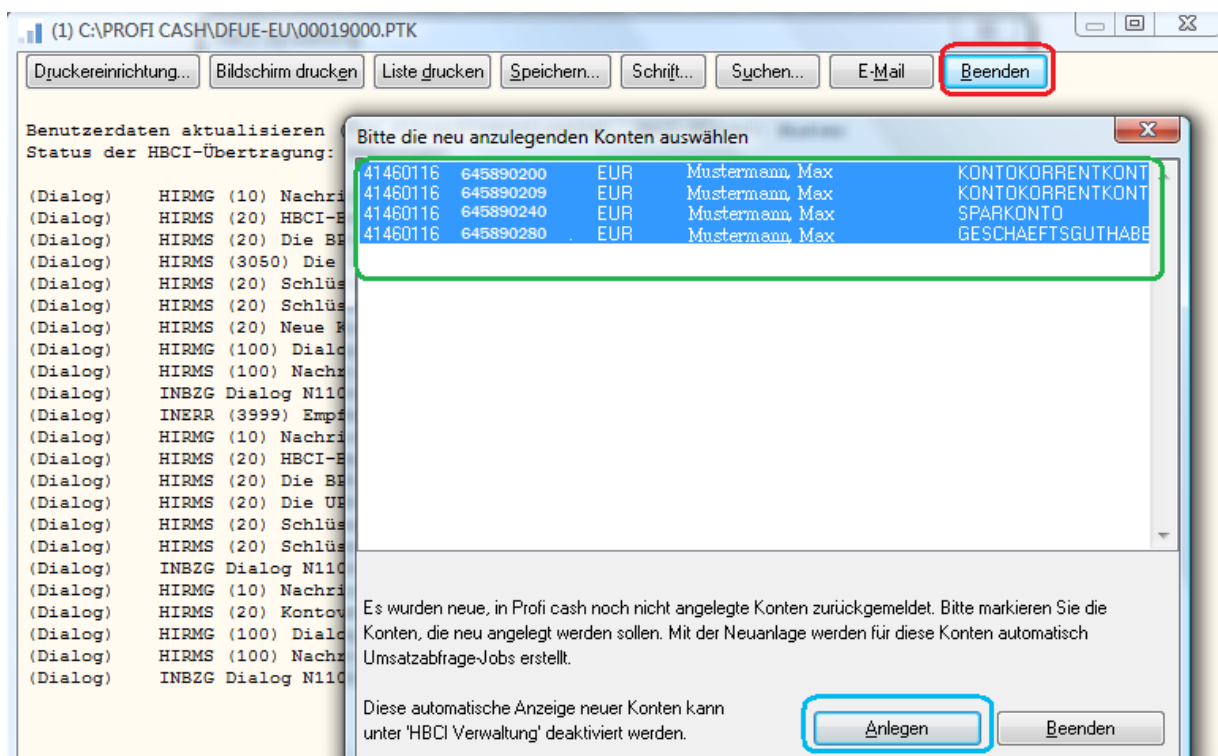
(1) C:\PROFI CASH\DFUE-EU\00019000.PTK

Druckereinrichtung... Bildschirm drucken Liste drucken Speichern... Schrift... Suchen... E-Mail Beenden

Benutzerdaten aktualisieren
Status der HBCI-Übertragung:

(Dialog) HIRMG (10) Nachri
(Dialog) HIRMS (20) HBCI-E
(Dialog) HIRMS (20) Die BP
(Dialog) HIRMS (3050) Die
(Dialog) HIRMS (20) Schlüs
(Dialog) HIRMS (20) Schlüs
(Dialog) HIRMS (20) Neue K
(Dialog) HIRMG (100) Dialo
(Dialog) HIRMS (100) Nachr
(Dialog) INBZG Dialog N110
(Dialog) INERR (3999) Empf
(Dialog) HIRMG (10) Nachri
(Dialog) HIRMS (20) HBCI-E
(Dialog) HIRMS (20) Die BP
(Dialog) HIRMS (20) Die UP
(Dialog) HIRMS (20) Schlüs
(Dialog) HIRMS (20) Schlüs
(Dialog) INBZG Dialog N110
(Dialog) HIRMG (10) Nachri
(Dialog) HIRMS (20) Kontov
(Dialog) HIRMG (100) Dialo
(Dialog) HIRMS (100) Nachr
(Dialog) INBZG Dialog N110

Bitte die neu anzulegenden Konten auswählen

| | | | | |
|---|---|---|---|---|
| 41460116 | 645890200 | EUR | Mustermann, Max | KONTOKORRENTKONT |
| 41460116 | 645890209 | EUR | Mustermann, Max | KONTOKORRENTKONT |
| 41460116 | 645890240 | EUR | Mustermann, Max | SPARKONTO |
| 41460116 | 645890280 | EUR | Mustermann, Max | GESCHAEFTSGUTHABE |

Es wurden neue, in Profi cash noch nicht angelegte Konten zurückgemeldet. Bitte markieren Sie die Konten, die neu angelegt werden sollen. Mit der Neuanlage werden für diese Konten automatisch Umsatzabfrage-Jobs erstellt.

Diese automatische Anzeige neuer Konten kann unter 'HBCI Verwaltung' deaktiviert werden.

Anlegen Beenden